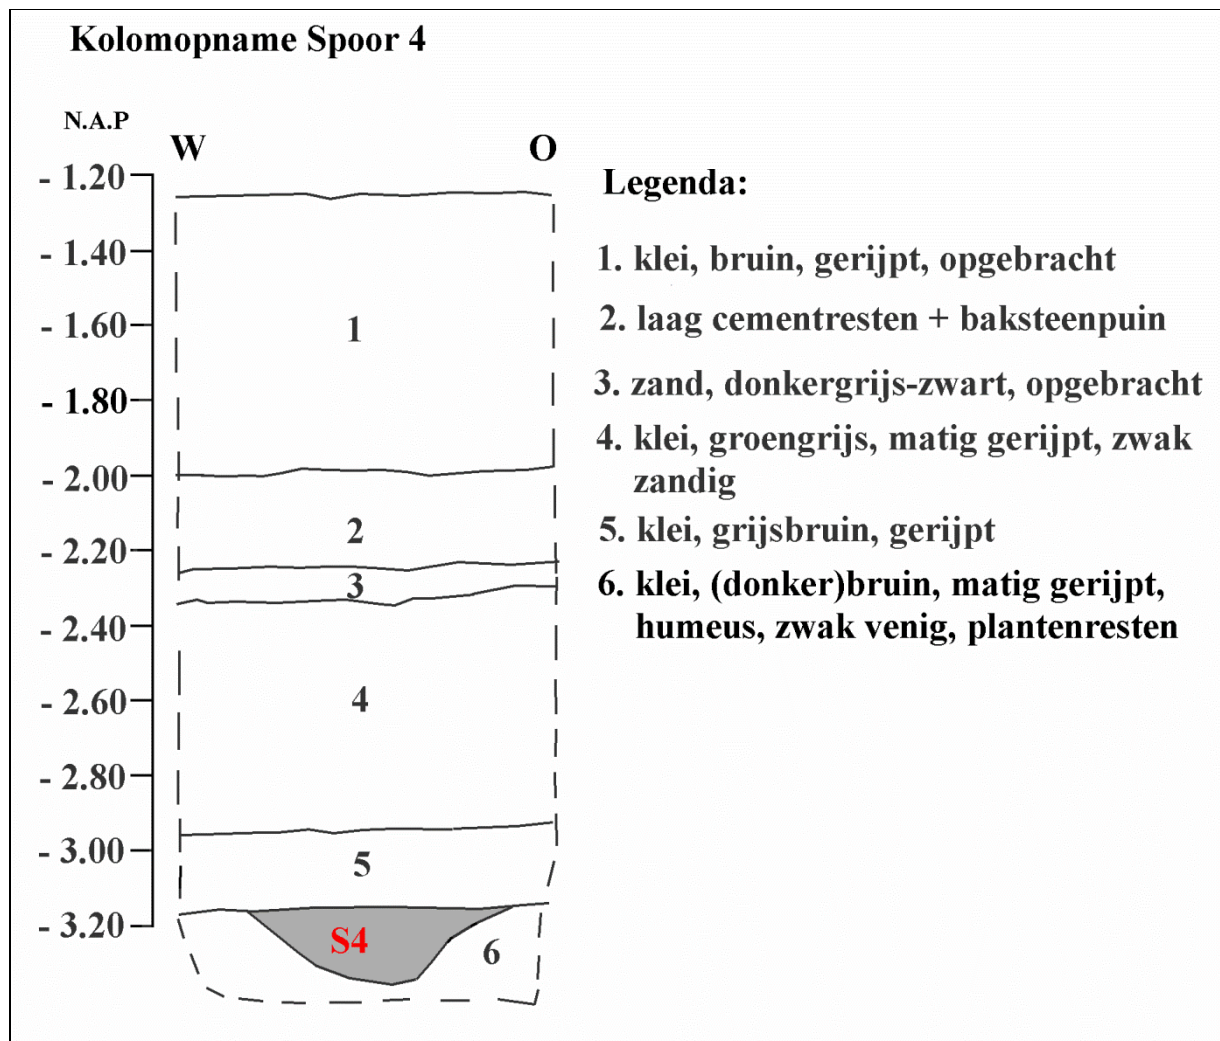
Kolomopname Spoor 4

N.A.P

W

O

- 1.20

- 1.40

- 1.60

- 1.80

- 2.00

- 2.20

- 2.40

- 2.60

- 2.80

- 3.00

- 3.20

1

2

3

4

5

S4

6

Legenda:

1. klei, bruin, gerijpt, opgebracht

2. laag cementresten + baksteenpuin

3. zand, donkergrijs-zwart, opgebracht

4. klei, groengrijs, matig gerijpt, zwak zandig

5. klei, grijsbruin, gerijpt

6. klei, (donker)bruin, matig gerijpt, humeus, zwak venig, plantenresten